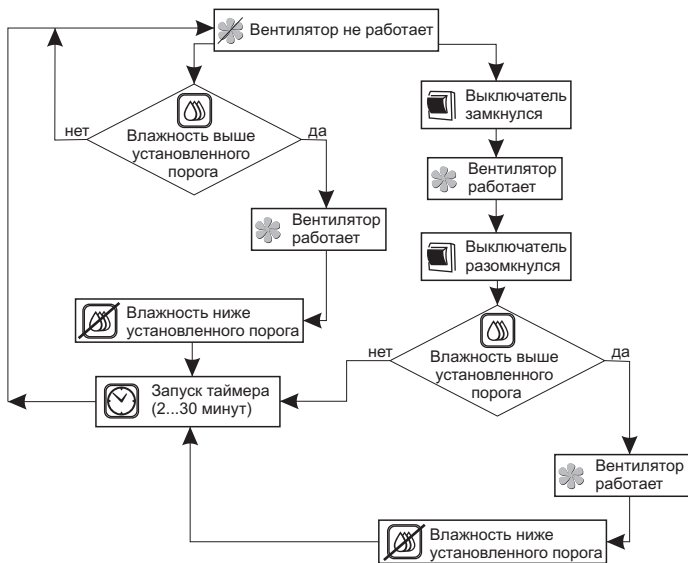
Вентилятор не работает

Влажность выше установленного порога

нет

да

Вентилятор работает

Влажность ниже установленного порога

Запуск таймера (2...30 минут)

Выключатель замкнулся

Вентилятор работает

Выключатель разомкнулся

Влажность выше установленного порога

нет

да

Вентилятор работает

Влажность ниже установленного порога